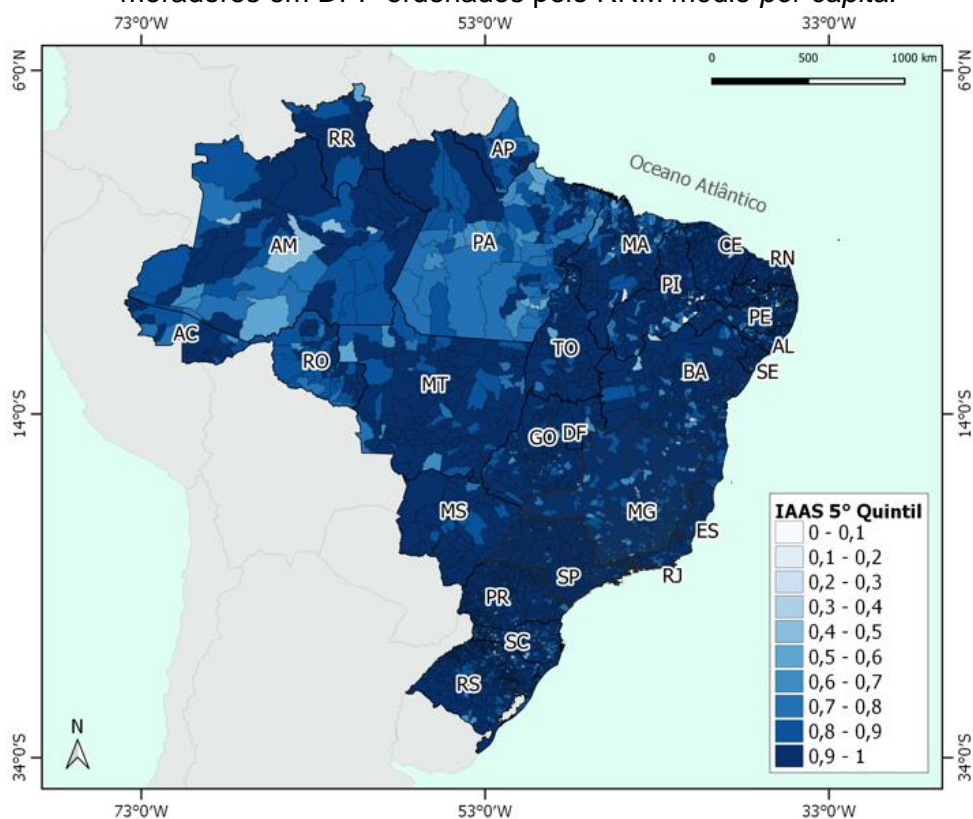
moradores em DPP ordenados pelo RNM médio *per capita*.

73°0'W 53°0'W 33°0'W

6°0'N 6°0'N

0 500 1000 km

Oceano Atlântico

RR
AP
AM
PA
MA
CE
RN
PI
PE
AL
SE
AC
RO
TO
BA
MT
GO
DF
MS
MG
ES
SP
RJ
PR
SC
RS

14°0'S 14°0'S

IAAS 5° Quintil
0 - 0,1
0,1 - 0,2
0,2 - 0,3
0,3 - 0,4
0,4 - 0,5
0,5 - 0,6
0,6 - 0,7
0,7 - 0,8
0,8 - 0,9
0,9 - 1

N

34°0'S 34°0'S

73°0'W 53°0'W 33°0'W